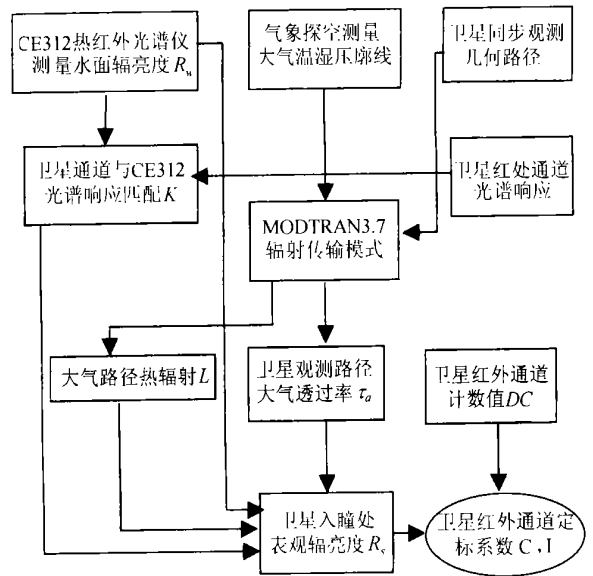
CE312热红外光谱仪测量水面辐亮度$R_w$

气象探空测量大气温湿压廓线

卫星同步观测几何路径

卫星通道与CE312光谱响应匹配$K$

卫星红外通道光谱响应

MODTRAN3.7辐射传输模式

大气路径热辐射$L$

卫星观测路径大气透过率$\tau_a$

卫星红外通道计数值$DC$

卫星入瞳处表观辐亮度$R_s$

卫星红外通道定标系数C，I